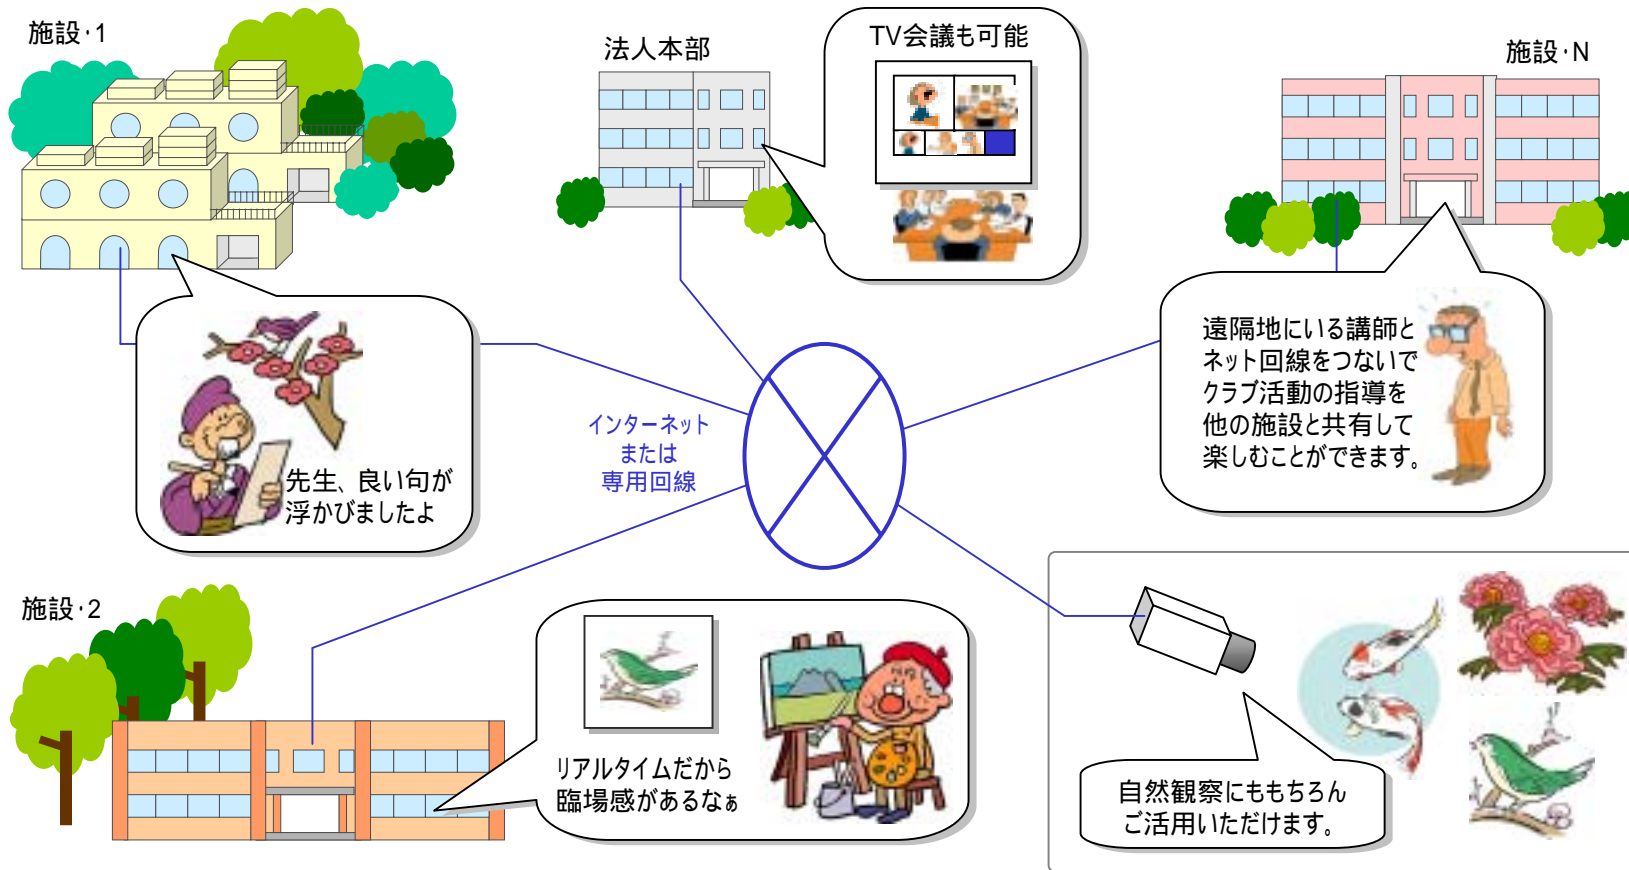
施設･1

法人本部

TV会議も可能

施設･N

遠隔地にいる講師とネット回線をつないでクラブ活動の指導を他の施設と共有して楽しむことができます。

インターネット
または
専用回線

先生、良い句が浮かびましたよ

施設･2

リアルタイムだから臨場感があるなぁ

自然観察にももちろんご活用いただけます。